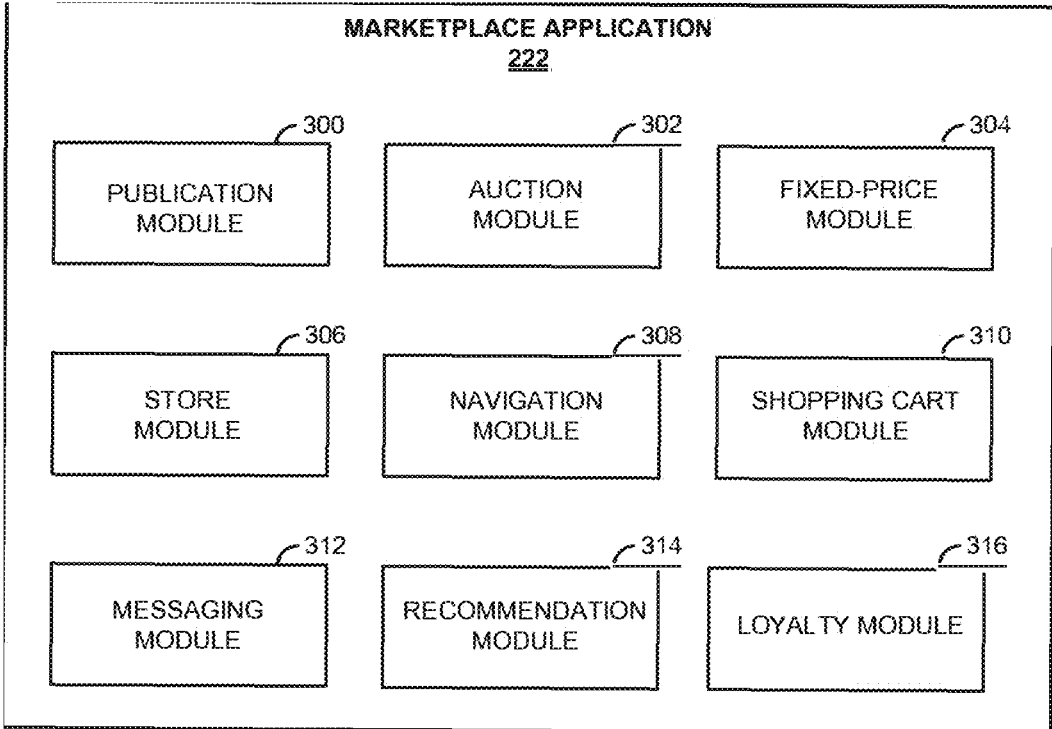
MARKETPLACE APPLICATION
222

300
PUBLICATION MODULE

302
AUCTION MODULE

304
FIXED-PRICE MODULE

306
STORE MODULE

308
NAVIGATION MODULE

310
SHOPPING CART MODULE

312
MESSAGING MODULE

314
RECOMMENDATION MODULE

316
LOYALTY MODULE